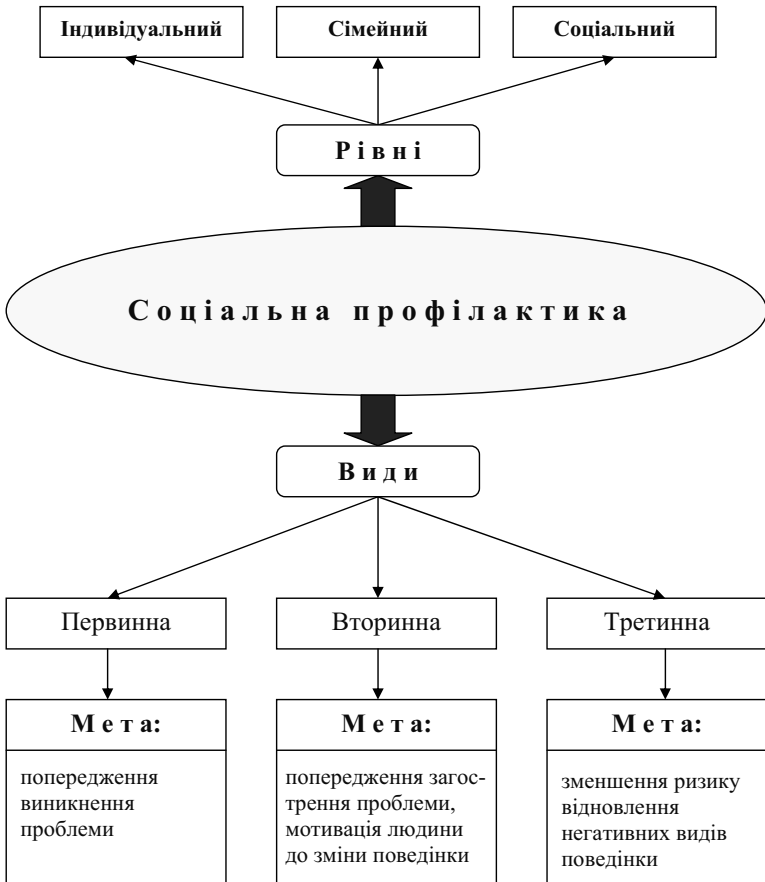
Індивідуальний

Сімейний

Соціальний

Рівні

Соціальна профілактика

Види

Первинна

Вторинна

Третинна

Мета:

попередження виникнення проблеми

Мета:

попередження загострення проблеми, мотивація людини до зміни поведінки

Мета:

зменшення ризику відновлення негативних видів поведінки